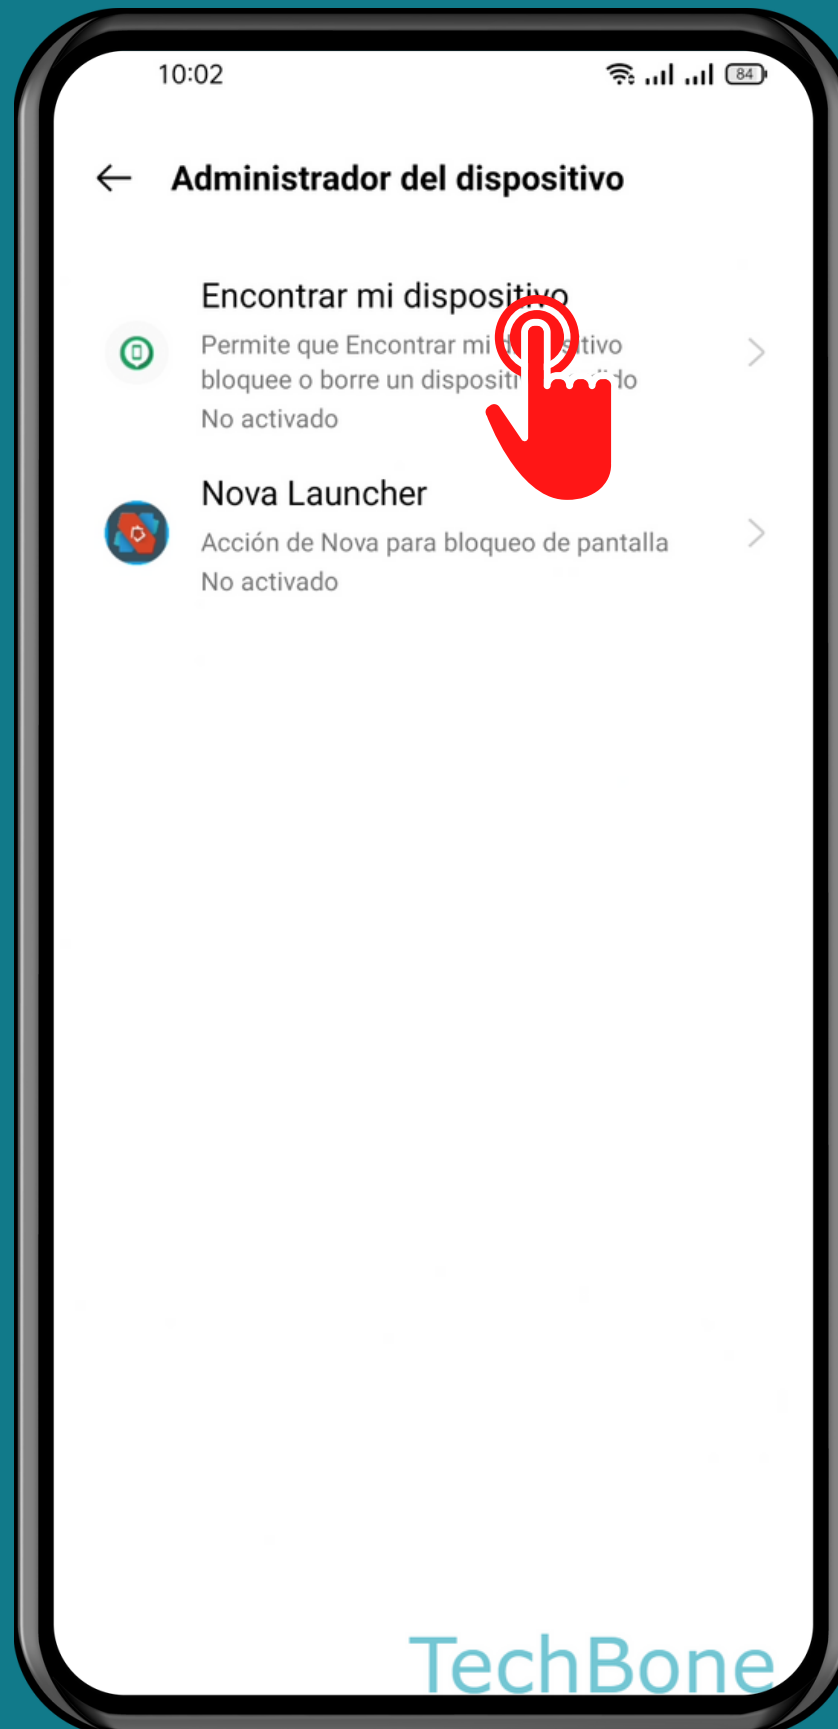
10:02

84

Administrador del dispositivo

Encontrar mi dispositivo
Permite que Encontrar mi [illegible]tivo bloquee o borre un dispositi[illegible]do
No activado

Nova Launcher
Acción de Nova para bloqueo de pantalla
No activado

TechBone